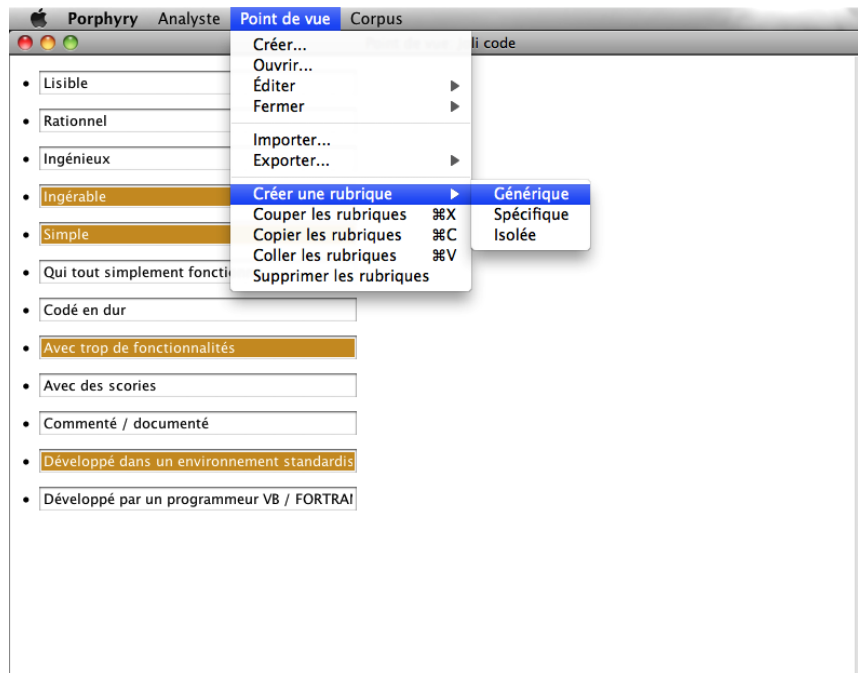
Porphyry Analyste Point de vue Corpus

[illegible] li code

Créer...
Ouvrir...
Éditer ▶
Fermer ▶

Importer...
Exporter... ▶

Créer une rubrique ▶
Couper les rubriques ⌘X
Copier les rubriques ⌘C
Coller les rubriques ⌘V
Supprimer les rubriques

Générique
Spécifique
Isolée

- Lisible
- Rationnel
- Ingénieux
- Ingérable
- Simple
- Qui tout simplement foncti
- Codé en dur
- Avec trop de fonctionnalités
- Avec des scories
- Commenté / documenté
- Développé dans un environnement standardis
- Développé par un programmeur VB / FORTRAI